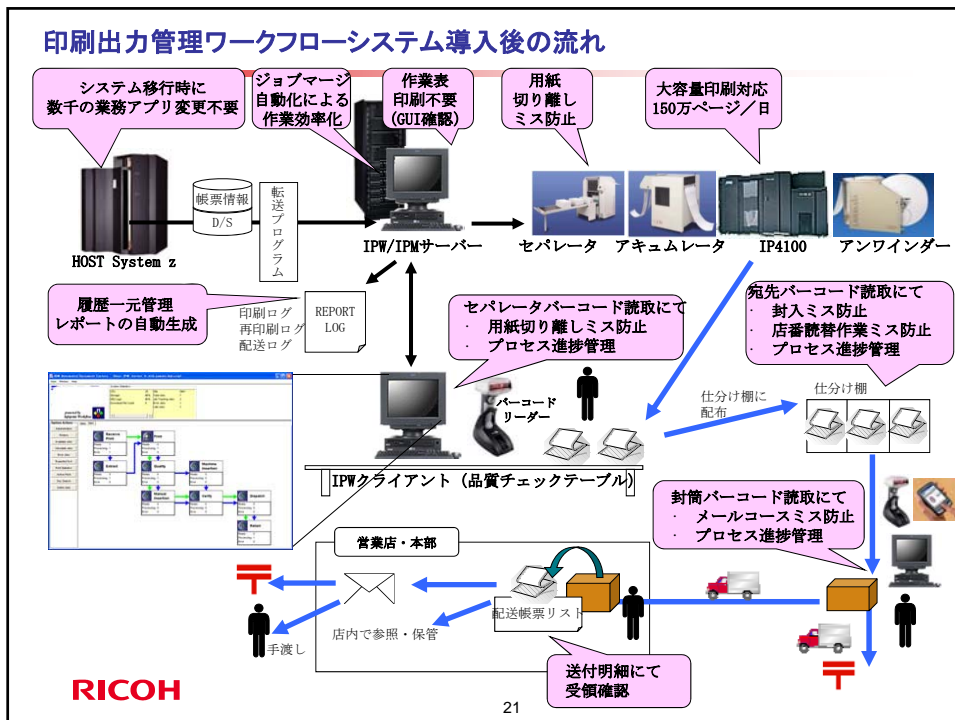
印刷出力管理ワークフローシステム導入後の流れ

システム移行時に
数千の業務アプリ変更不要

ジョブマージ
自動化による
作業効率化

作業表
印刷不要
(GUI確認)

用紙
切り離し
ミス防止

大容量印刷対応
150万ページ／日

帳票情報
D/S

転送プログラム

HOST System z

IPW/IPMサーバー

セパレータ

アキュムレータ

IP4100

アンワインダー

履歴一元管理
レポートの自動生成

印刷ログ
再印刷ログ
配送ログ

REPORT
LOG

セパレータバーコード読取にて
・ 用紙切り離しミス防止
・ プロセス進捗管理

宛先バーコード読取にて
・ 封入ミス防止
・ 店番読替作業ミス防止
・ プロセス進捗管理

バーコード
リーダー

仕分け棚に
配布

仕分け棚

IPWクライアント（品質チェックテーブル）

封筒バーコード読取にて
・ メールコースミス防止
・ プロセス進捗管理

営業店・本部

配送帳票リスト

店内で参照・保管

手渡し

送付明細にて
受領確認

RICOH

21